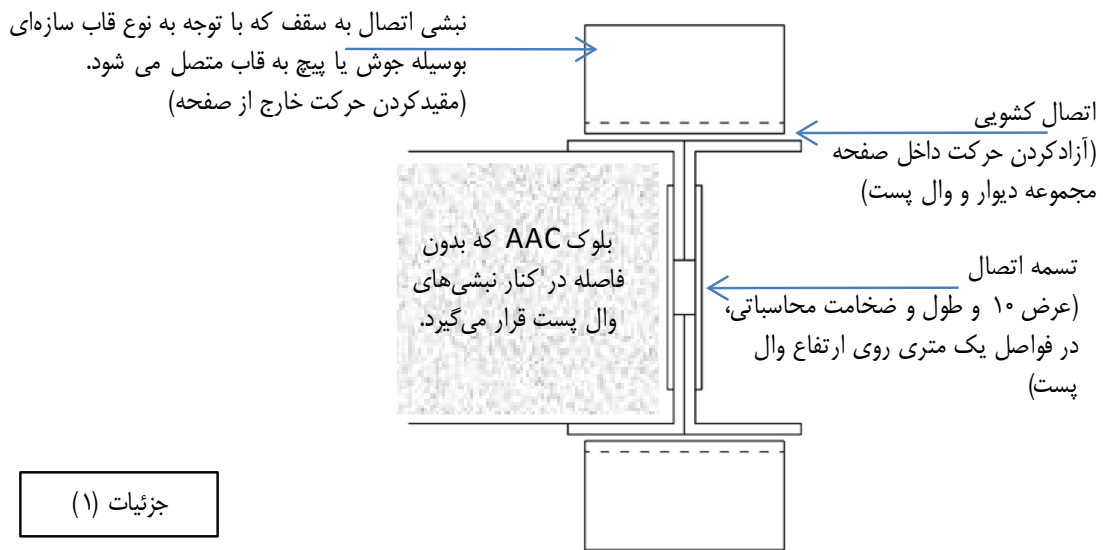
نبشی اتصال به سقف که با توجه به نوع قاب سازه‌ای بوسیله جوش یا پیچ به قاب متصل می شود. (مقیدکردن حرکت خارج از صفحه)

اتصال کشویی (آزادکردن حرکت داخل صفحه مجموعه دیوار و وال پست)

بلوک AAC که بدون فاصله در کنار نبشی‌های وال پست قرار می‌گیرد.

تسمه اتصال (عرض ۱۰ و طول و ضخامت محاسباتی، در فواصل یک متری روی ارتفاع وال پست)

جزئیات (۱)